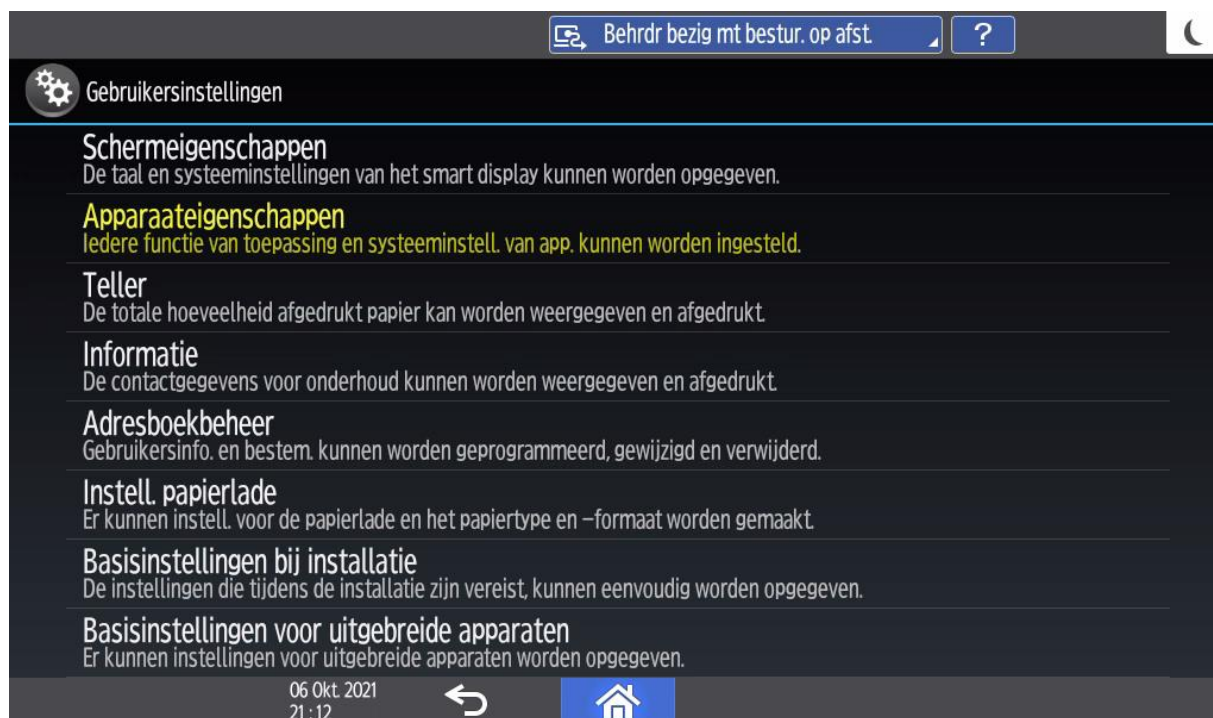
Behrdr bezig mt bestur. op afst.

?

Gebruikersinstellingen

Schermeigenschappen
De taal en systeeminstellingen van het smart display kunnen worden opgegeven.

Apparaateigenschappen
Iedere functie van toepassing en systeeminstell. van app. kunnen worden ingesteld.

Teller
De totale hoeveelheid afgedrukt papier kan worden weergegeven en afgedrukt.

Informatie
De contactgegevens voor onderhoud kunnen worden weergegeven en afgedrukt.

Adresboekbeheer
Gebruikersinfo. en bestem. kunnen worden geprogrammeerd, gewijzigd en verwijderd.

Instell. papierlade
Er kunnen instell. voor de papierlade en het papiertype en –formaat worden gemaakt.

Basisinstellingen bij installatie
De instellingen die tijdens de installatie zijn vereist, kunnen eenvoudig worden opgegeven.

Basisinstellingen voor uitgebreide apparaten
Er kunnen instellingen voor uitgebreide apparaten worden opgegeven.

06 Okt. 2021
21:12